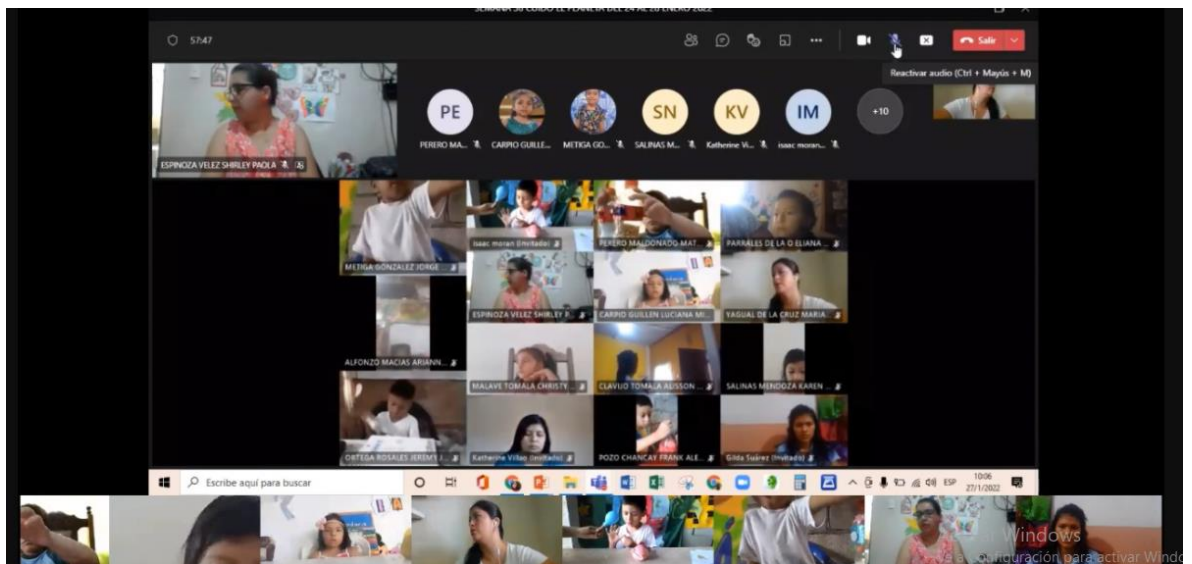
SEMANA 38 CUIDO EL PLANETA DEL 24 AL 28 ENERO 2022

57:47

Salir

Reactivar audio (Ctrl + Mayús + M)

ESPINOZA VELEZ SHIRLEY PAOLA

PE
PERERO MA...

CARPIO GUILLE...

METIGA GO...

SN
SALINAS M...

KV
Katherine Vi...

IM
isaac moran...

+10

METIGA GONZALEZ JORGE...

Isaac moran (Invitado)

PERERO MALDONADO MAT...

PARRALES DE LA O ELIANA ...

ESPINOZA VELEZ SHIRLEY P...

CARPIO GUILLEN LUCIANA MI...

YAGUAL DE LA CRUZ MARIA...

ALFONZO MACIAS ARIANN...

MALAVE TOMALA CHRISTY...

CLAVIJO TOMALA ALISSON ...

SALINAS MENDOZA KAREN ...

ORTEGA ROSALES JEREMY J...

Katherine Villao (Invitado)

POZO CHANCAY FRANK ALE...

Gilda Suárez (Invitado)

Escribe aquí para buscar

ESP 10:06 27/1/2022

Windows
Ve a Configuración para activar Windo